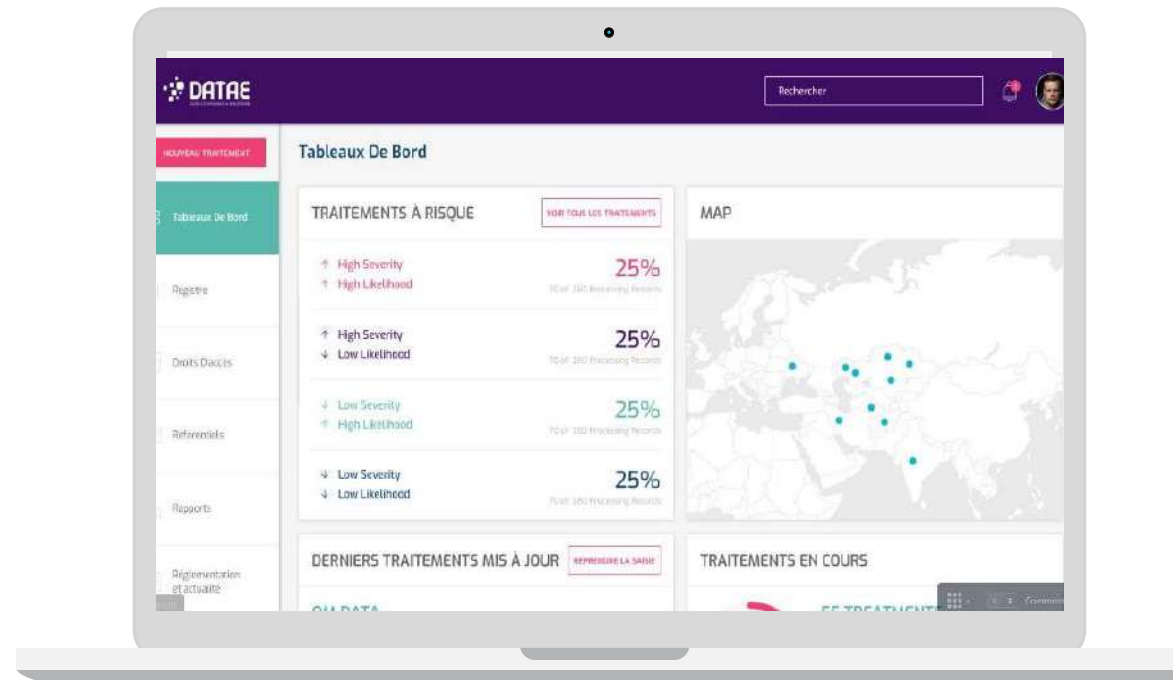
DATAE

Rechercher

NOUVEAU TRAITEMENT

Tableaux De Bord

Registre

Droits D'accès

Referentiels

Rapports

Réglementation et actualité

Tableaux De Bord

TRAITEMENTS À RISQUE

VOIR TOUS LES TRAITEMENTS

↑ High Severity
↑ High Likelihood
25%
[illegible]

↑ High Severity
↓ Low Likelihood
25%
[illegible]

↓ Low Severity
↑ High Likelihood
25%
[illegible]

↓ Low Severity
↓ Low Likelihood
25%
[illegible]

MAP

DERNIERS TRAITEMENTS MIS À JOUR

REPRENDRE LA SAISIE

TRAITEMENTS EN COURS

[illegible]